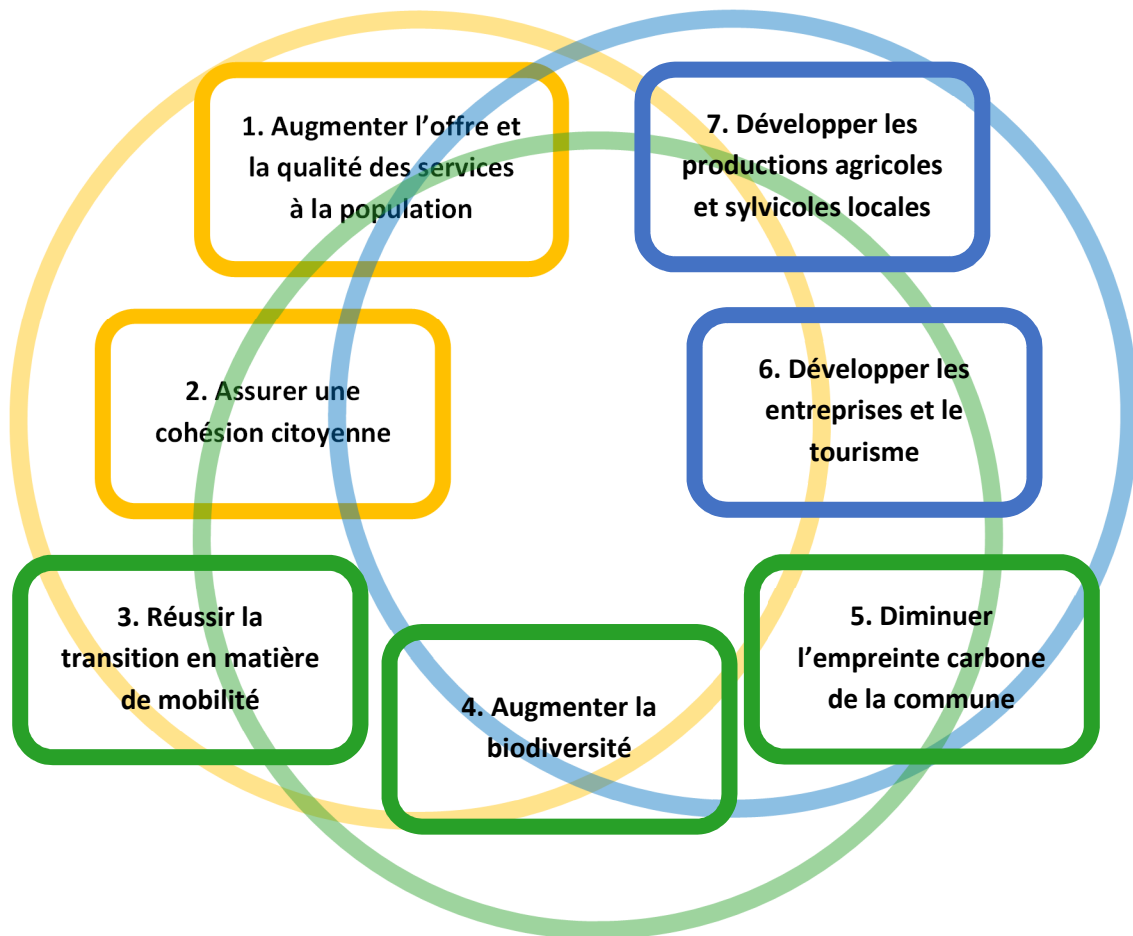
1. Augmenter l’offre et la qualité des services à la population

7. Développer les productions agricoles et sylvicoles locales

2. Assurer une cohésion citoyenne

6. Développer les entreprises et le tourisme

3. Réussir la transition en matière de mobilité

4. Augmenter la biodiversité

5. Diminuer l’empreinte carbone de la commune